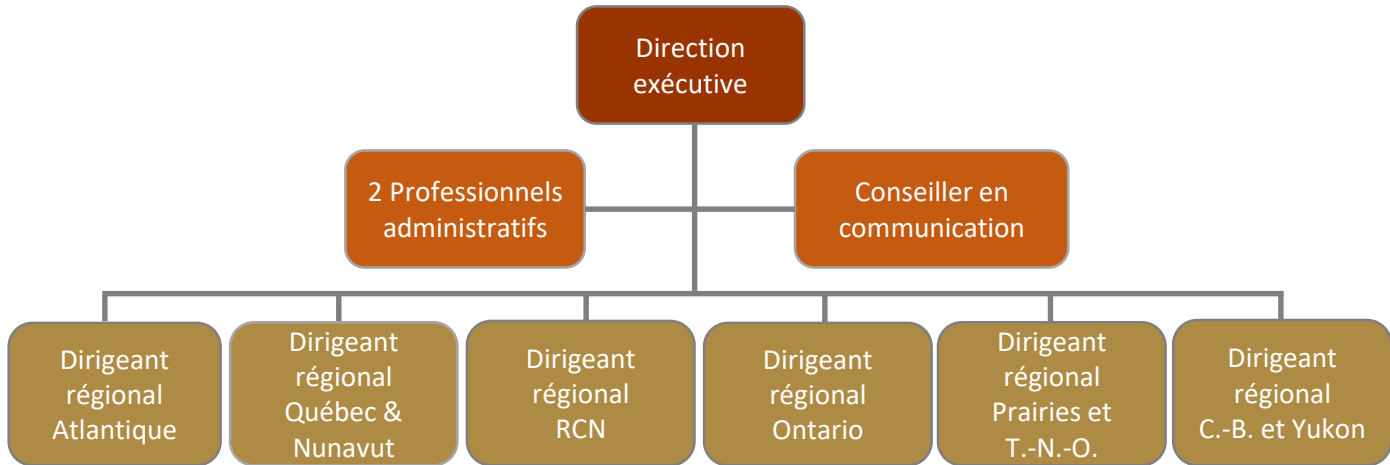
Direction exécutive

2 Professionnels administratifs

Conseiller en communication

Dirigeant régional Atlantique

Dirigeant régional Québec & Nunavut

Dirigeant régional RCN

Dirigeant régional Ontario

Dirigeant régional Prairies et T.-N.-O.

Dirigeant régional C.-B. et Yukon